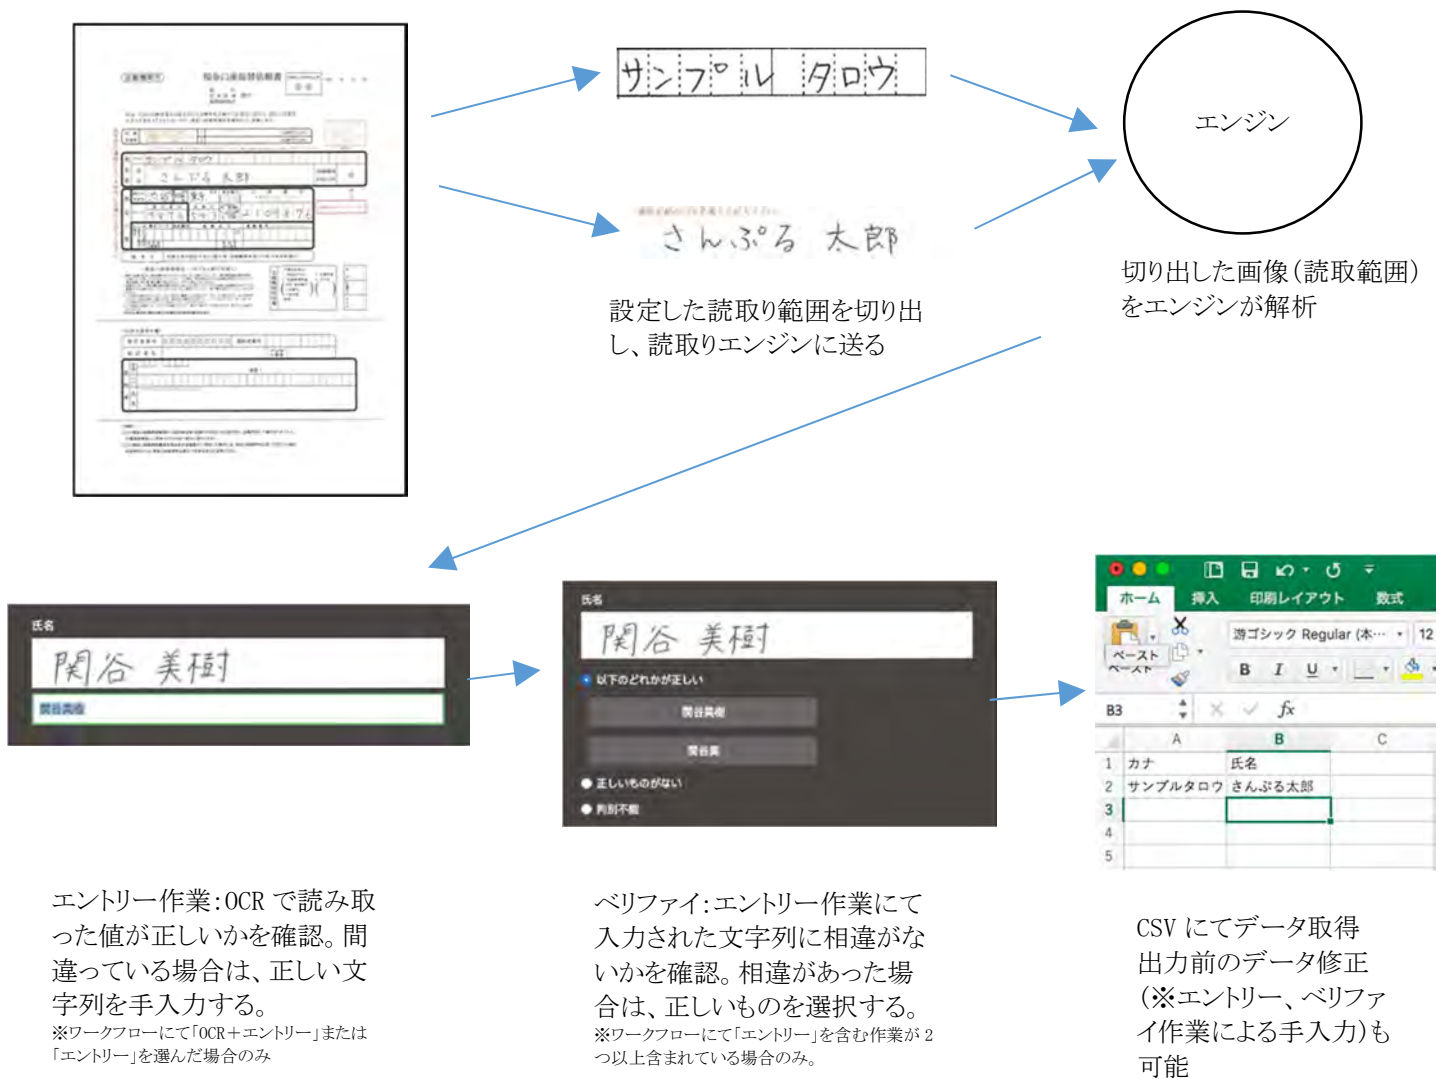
サンプル タロウ

さんぷる 太郎

設定した読取り範囲を切り出し、読取りエンジンに送る

エンジン

切り出した画像(読取範囲)をエンジンが解析

氏名

関谷 美樹

関谷美樹

氏名

関谷 美樹

以下のどれかが正しい

関谷美樹

関谷美

正しいものがない

判別不能

ホーム 挿入 印刷レイアウト 数式

ペースト

游ゴシック Regular (本… 12

B I U

B3 fx

| | A | B | C |
|---|---|---|---|
| 1 | カナ | 氏名 | |
| 2 | サンプルタロウ | さんぷる太郎 | |
| 3 | | | |
| 4 | | | |
| 5 | | | |

エントリー作業:OCR で読み取った値が正しいかを確認。間違っている場合は、正しい文字列を手入力する。
※ワークフローにて「OCR+エントリー」または「エントリー」を選んだ場合のみ

ベリファイ:エントリー作業にて入力された文字列に相違がないかを確認。相違があった場合は、正しいものを選択する。
※ワークフローにて「エントリー」を含む作業が 2 つ以上含まれている場合のみ。

CSV にてデータ取得
出力前のデータ修正(※エントリー、ベリファイ作業による手入力)も可能